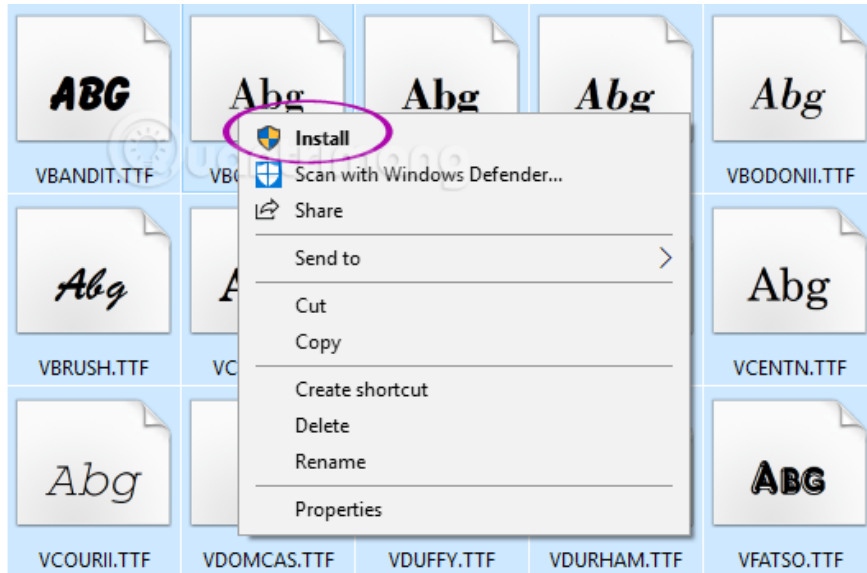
ABG
Abg
Abg
Abg
Abg

VBANDIT.TTF
VBO
VBODONII.TTF

Install
Scan with Windows Defender...
Share
Send to
Cut
Copy
Create shortcut
Delete
Rename
Properties

Abg
A
Abg
VBRUSH.TTF
VC
VCENTN.TTF

Abg
ABG
VCOURII.TTF
VDOMCAS.TTF
VDUFFY.TTF
VDURHAM.TTF
VFATSO.TTF